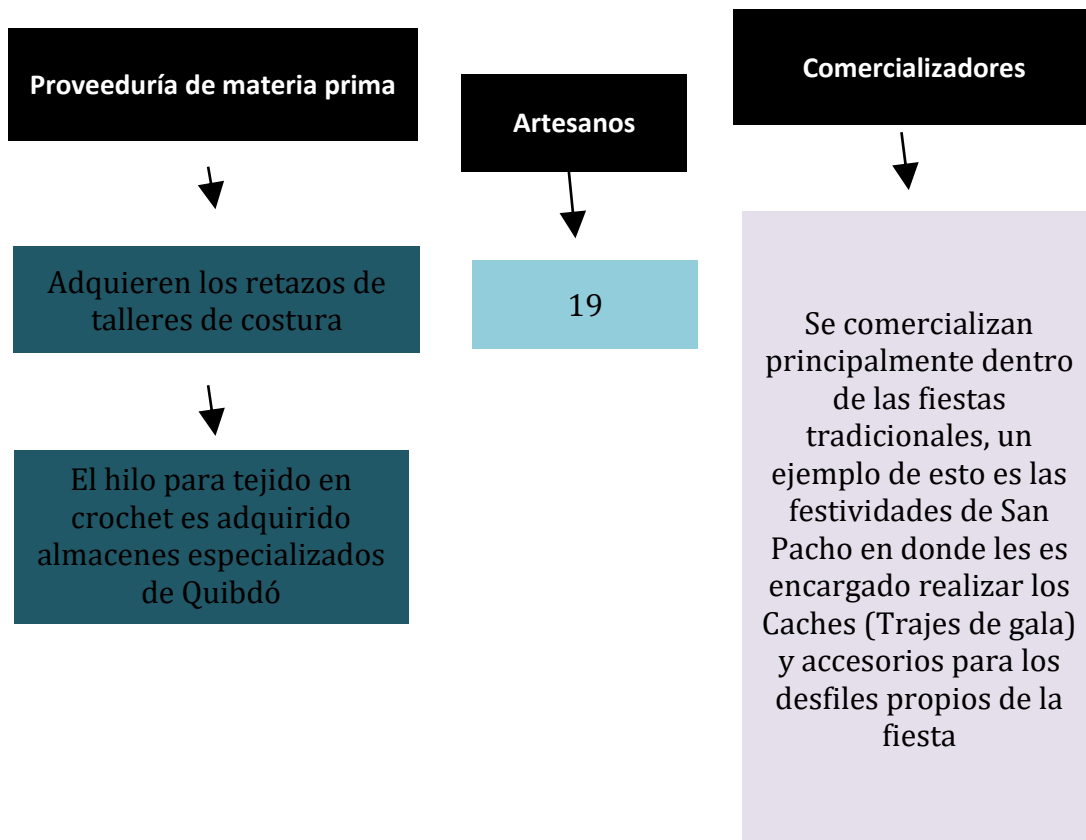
Proveeduría de materia prima

Adquieren los retazos de talleres de costura

El hilo para tejido en crochet es adquirido almacenes especializados de Quibdó

Artesanos

19

Comercializadores

Se comercializan principalmente dentro de las fiestas tradicionales, un ejemplo de esto es las festividades de San Pacho en donde les es encargado realizar los Caches (Trajes de gala) y accesorios para los desfiles propios de la fiesta